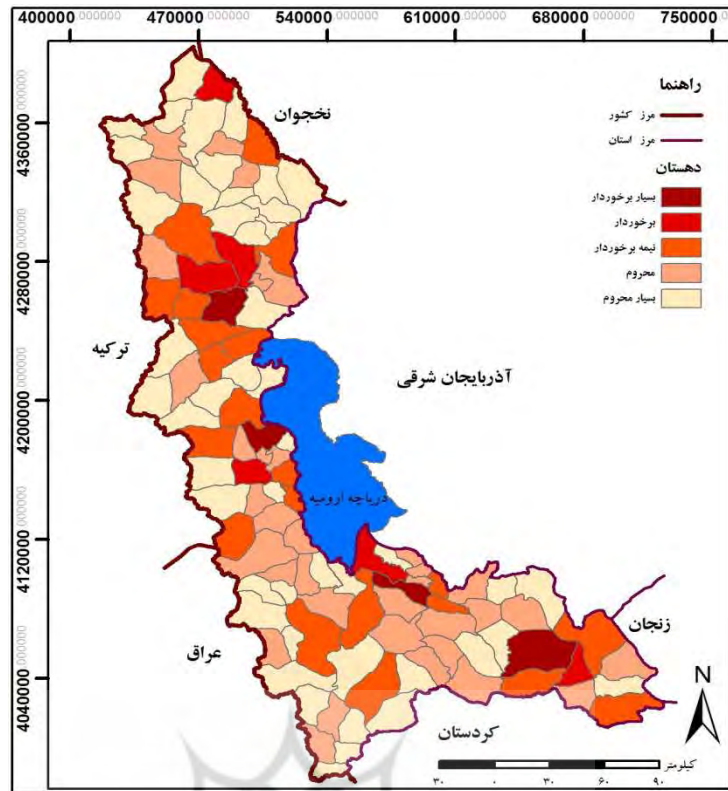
400000.000000 470000.000000 540000.000000 610000.000000 680000.000000 750000.000000

4360000
4280000
4200000
4120000
4040000

راهنما
مرز کشور
مرز استان
دهستان
بسیار برخوردار
برخوردار
نیمه برخوردار
محروم
بسیار محروم

نخجوان
ترکیه
آذربایجان شرقی
دریاچه ارومیه
عراق
زنجان
کردستان
N
کیلومتر
۳۰ ۰ ۳۰ ۶۰ ۹۰